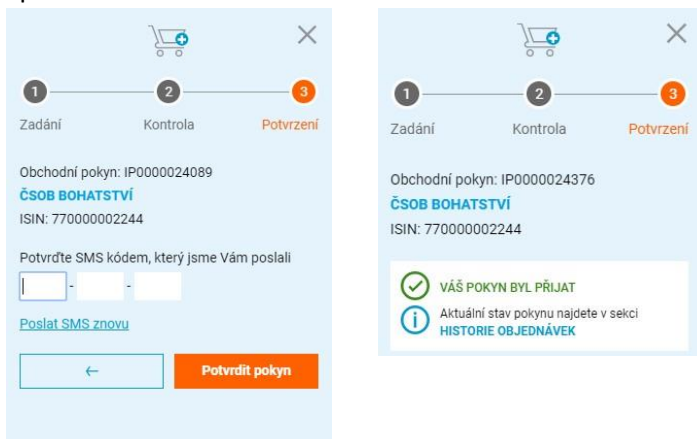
1 Zadání
2 Kontrola
3 Potvrzení

Obchodní pokyn: IP0000024089
ČSOB BOHATSTVÍ
ISIN: 770000002244

Potvrďte SMS kódem, který jsme Vám poslali

- -

Poslat SMS znovu

←

Potvrdit pokyn

1 Zadání
2 Kontrola
3 Potvrzení

Obchodní pokyn: IP0000024376
ČSOB BOHATSTVÍ
ISIN: 770000002244

VÁŠ POKYN BYL PŘIJAT

Aktuální stav pokynu najdete v sekci
HISTORIE OBJEDNÁVEK